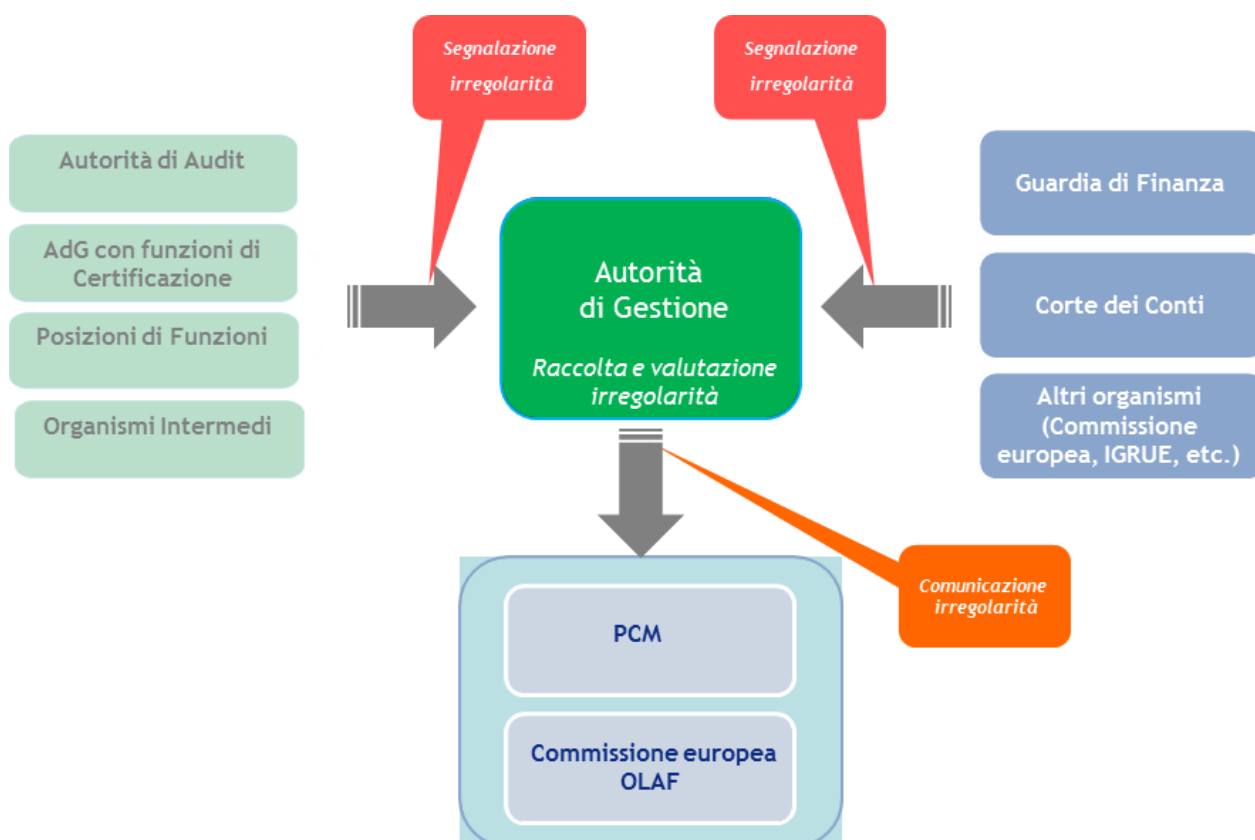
Segnalazione irregolarità

Segnalazione irregolarità

Autorità di Audit

AdG con funzioni di Certificazione

Posizioni di Funzioni

Organismi Intermedi

Autorità di Gestione

Raccolta e valutazione irregolarità

Guardia di Finanza

Corte dei Conti

Altri organismi (Commissione europea, IGRUE, etc.)

Comunicazione irregolarità

PCM

Commissione europea OLAF